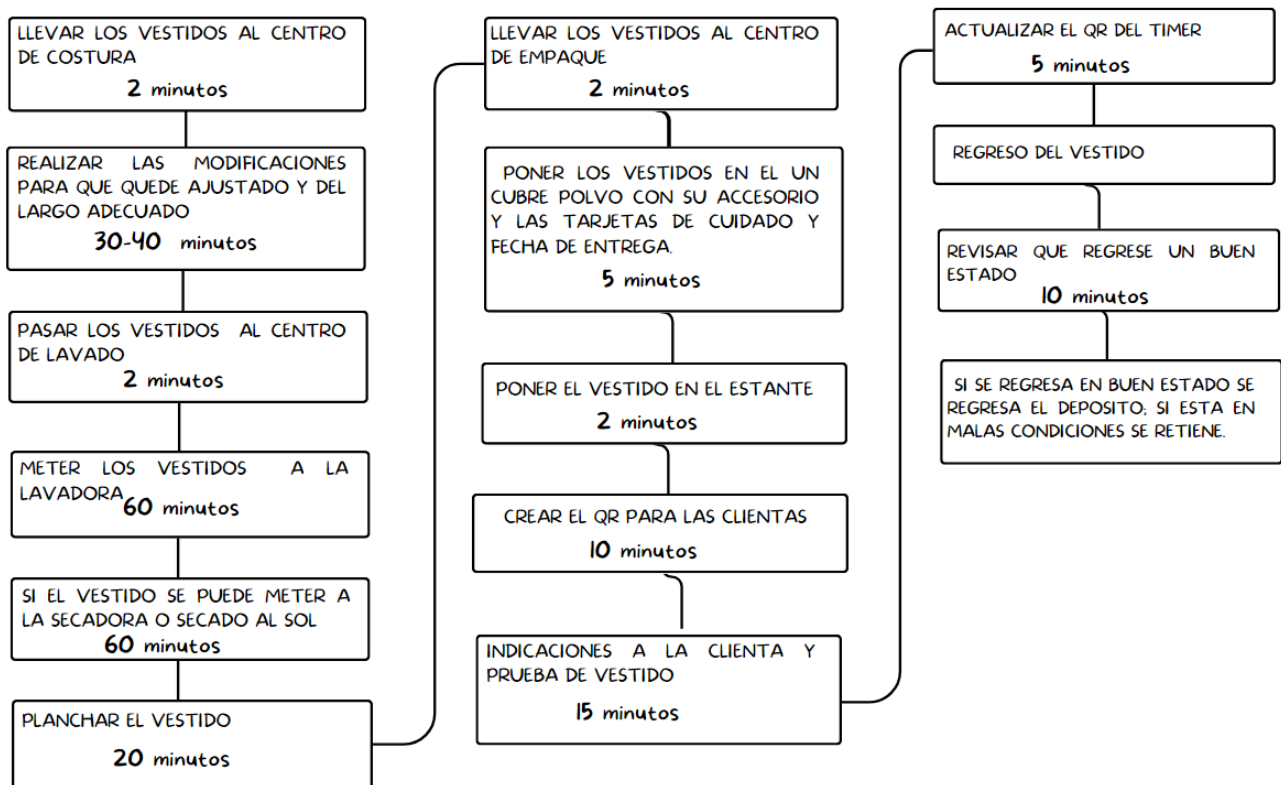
LLEVAR LOS VESTIDOS AL CENTRO DE COSTURA
2 minutos

REALIZAR LAS MODIFICACIONES PARA QUE QUEDE AJUSTADO Y DEL LARGO ADECUADO
30-40 minutos

PASAR LOS VESTIDOS AL CENTRO DE LAVADO
2 minutos

METER LOS VESTIDOS A LA LAVADORA 60 minutos

SI EL VESTIDO SE PUEDE METER A LA SECADORA O SECADO AL SOL
60 minutos

PLANCHAR EL VESTIDO
20 minutos

LLEVAR LOS VESTIDOS AL CENTRO DE EMPAQUE
2 minutos

PONER LOS VESTIDOS EN EL UN CUBRE POLVO CON SU ACCESORIO Y LAS TARJETAS DE CUIDADO Y FECHA DE ENTREGA.
5 minutos

PONER EL VESTIDO EN EL ESTANTE
2 minutos

CREAR EL QR PARA LAS CLIENTAS
10 minutos

INDICACIONES A LA CLIENTA Y PRUEBA DE VESTIDO
15 minutos

ACTUALIZAR EL QR DEL TIMER
5 minutos

REGRESO DEL VESTIDO

REVISAR QUE REGRESE UN BUEN ESTADO
10 minutos

SI SE REGRESA EN BUEN ESTADO SE REGRESA EL DEPOSITO; SI ESTA EN MALAS CONDICIONES SE RETIENE.